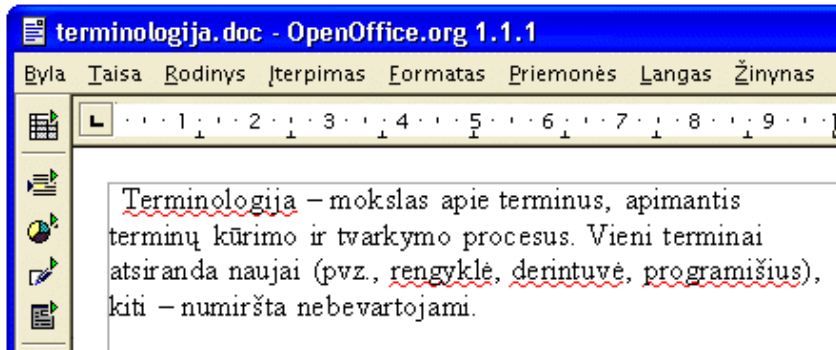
terminologija.doc - OpenOffice.org 1.1.1

Byla Taisa Rodinys Įterpimas Formatas Priemonės Langas Žinynas

1 · 2 · 3 · 4 · 5 · 6 · 7 · 8 · 9

Terminologija – mokslas apie terminus, apimantis terminų kūrimo ir tvarkymo procesus. Vieni terminai atsiranda naujai (pvz., rengyklė, derintuvė, programišius), kiti – numiršta nebevartojami.